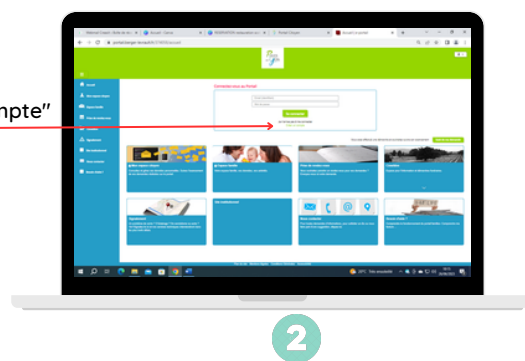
mpte"

Accueil | Portail

portail.berger-levrault.fr

Connectez-vous au Portail

Se connecter

Accueil

Mon espace citoyen

Espace famille

Fiche de renseignement

Contact

Agenda

Mes réservations

Mes contacts

Besoin d'aide ?

Mon espace citoyen

Espace famille

Fiche de renseignement

Actualités

Agenda/Infos

Mon établissement

Nous contacter

Besoin d'aide ?

2